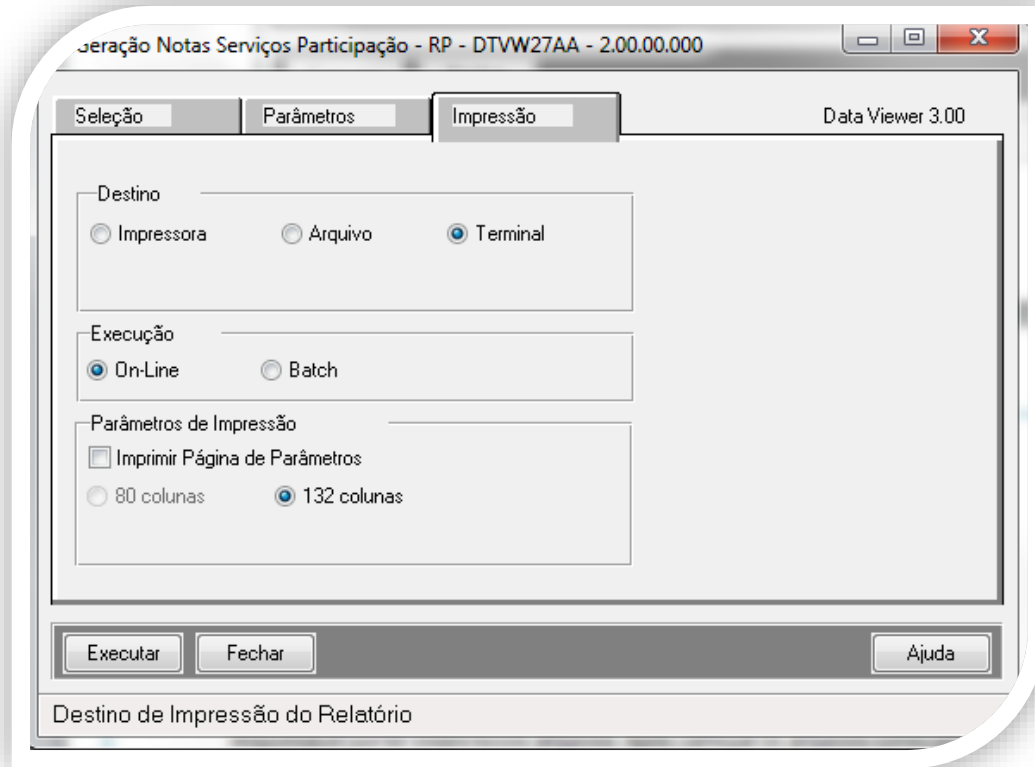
Geração Notas Serviços Participação - RP - DTVW27AA - 2.00.00.000

Seleção
Parâmetros
Impressão

Data Viewer 3.00

Destino
Impressora
Arquivo
Terminal

Execução
On-Line
Batch

Parâmetros de Impressão
Imprimir Página de Parâmetros
80 colunas
132 colunas

Executar
Fechar
Ajuda

Destino de Impressão do Relatório